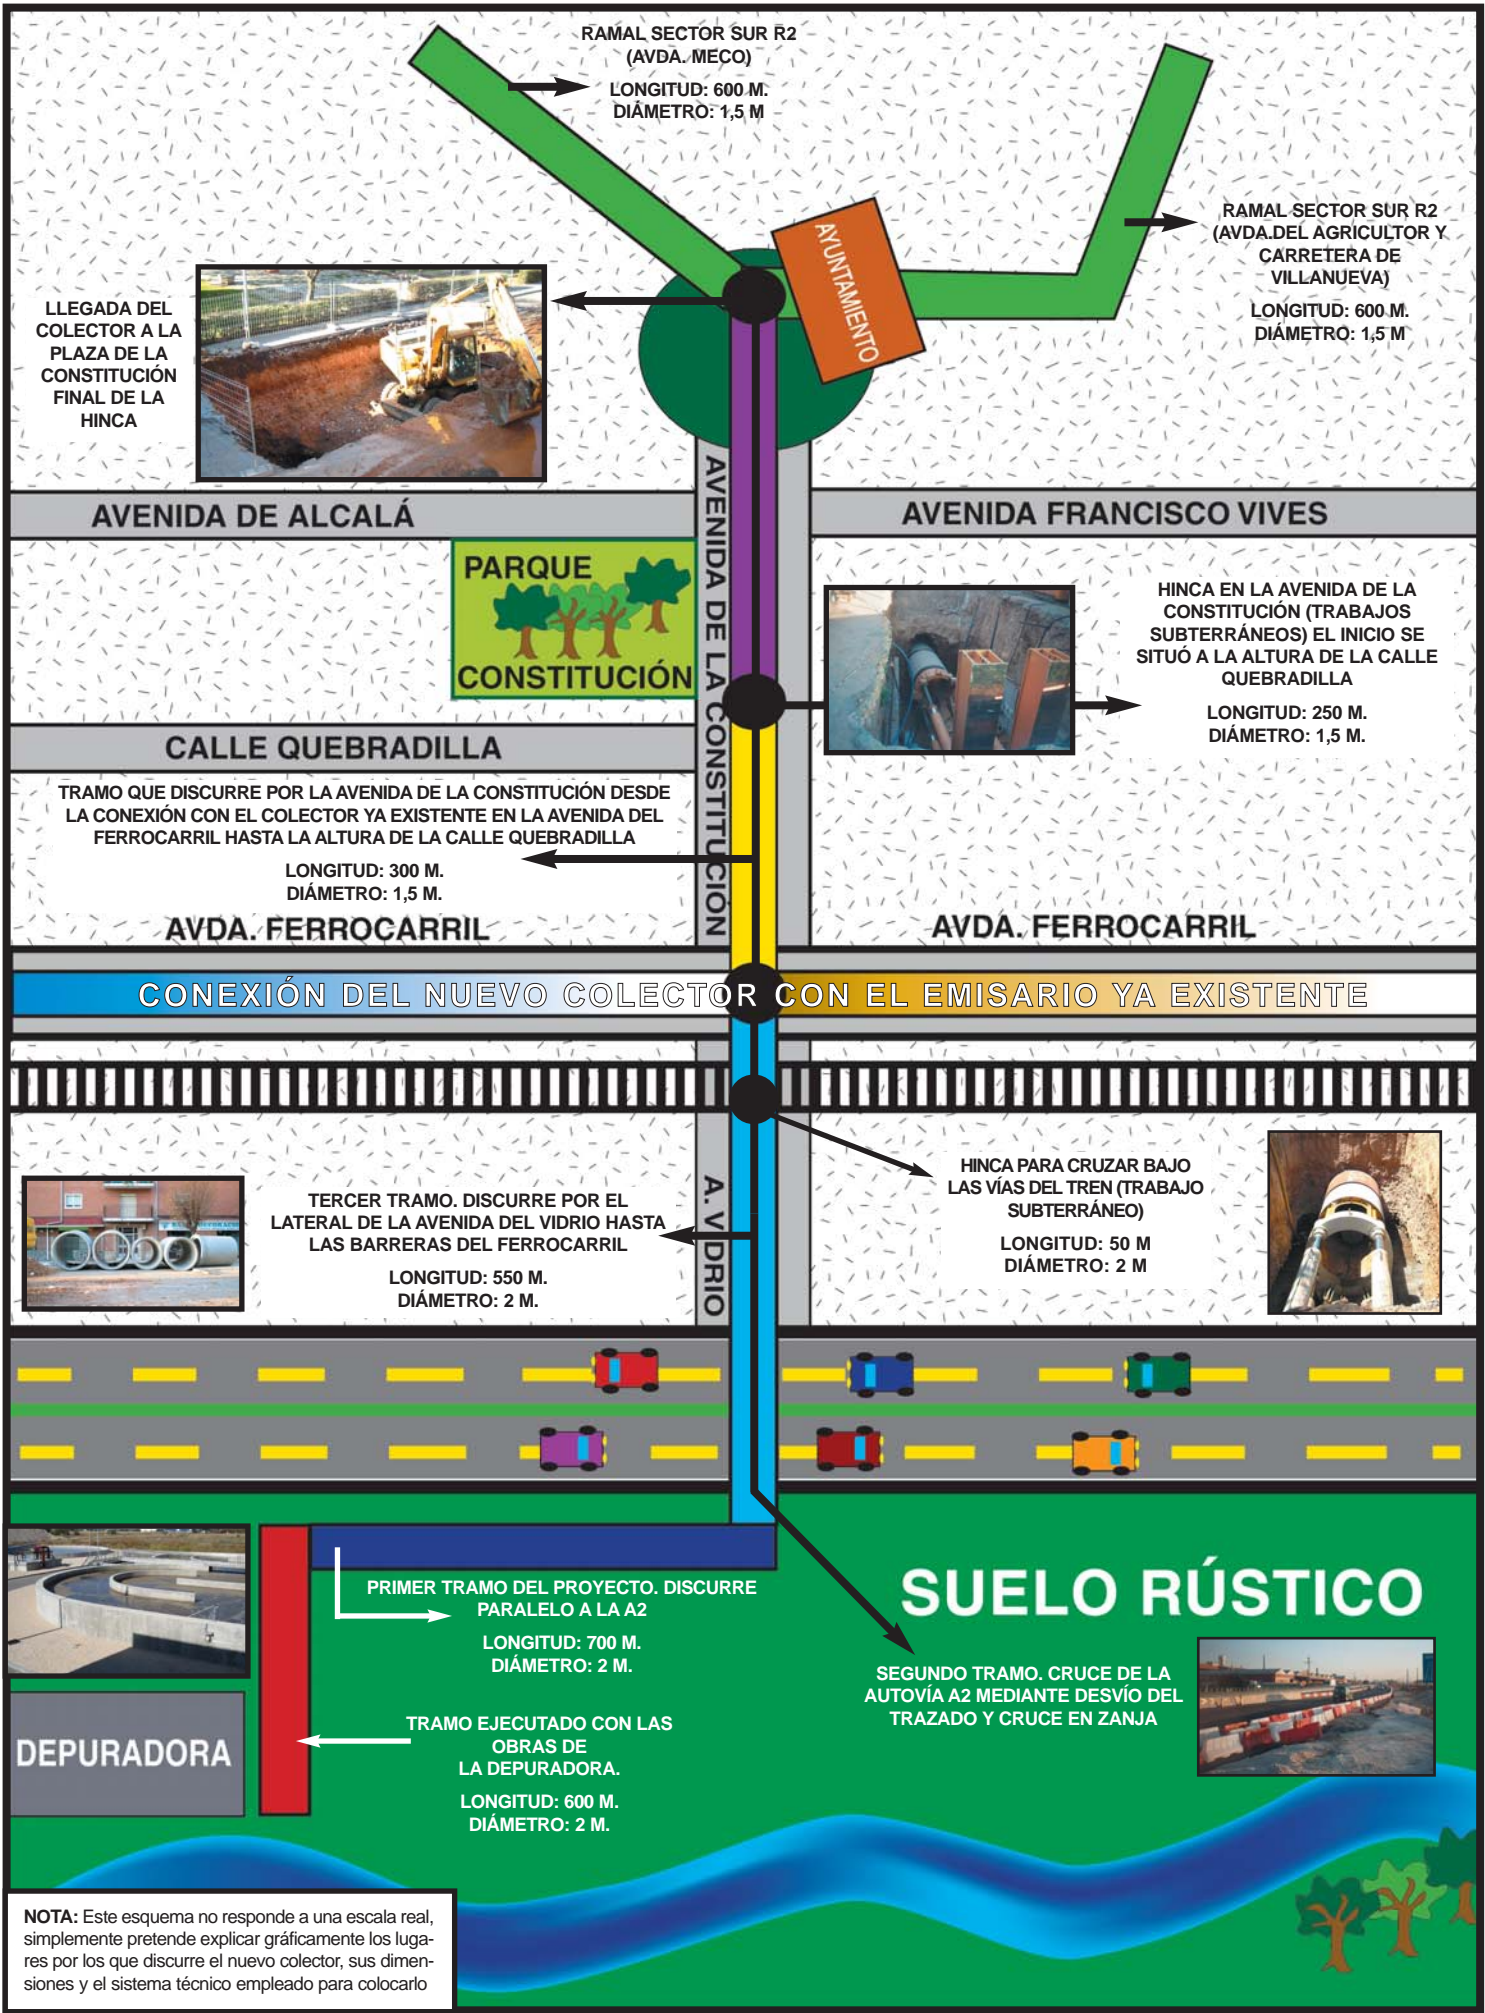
RAMAL SECTOR SUR R2
(AVDA. MECO)

LONGITUD: 600 M.
DIÁMETRO: 1,5 M

RAMAL SECTOR SUR R2
(AVDA.DEL AGRICULTOR Y CARRETERA DE VILLANUEVA)

LONGITUD: 600 M.
DIÁMETRO: 1,5 M

AYUNTAMIENTO

LLEGADA DEL COLECTOR A LA PLAZA DE LA CONSTITUCIÓN FINAL DE LA HINCA

AVENIDA DE ALCALÁ

AVENIDA DE LA CONSTITUCIÓN

AVENIDA FRANCISCO VIVES

PARQUE CONSTITUCIÓN

HINCA EN LA AVENIDA DE LA CONSTITUCIÓN (TRABAJOS SUBTERRÁNEOS) EL INICIO SE SITUÓ A LA ALTURA DE LA CALLE QUEBRADILLA

LONGITUD: 250 M.
DIÁMETRO: 1,5 M.

CALLE QUEBRADILLA

TRAMO QUE DISCURRE POR LA AVENIDA DE LA CONSTITUCIÓN DESDE LA CONEXIÓN CON EL COLECTOR YA EXISTENTE EN LA AVENIDA DEL FERROCARRIL HASTA LA ALTURA DE LA CALLE QUEBRADILLA

LONGITUD: 300 M.
DIÁMETRO: 1,5 M.

AVDA. FERROCARRIL

AVDA. FERROCARRIL

CONEXIÓN DEL NUEVO COLECTOR CON EL EMISARIO YA EXISTENTE

HINCA PARA CRUZAR BAJO LAS VÍAS DEL TREN (TRABAJO SUBTERRÁNEO)

LONGITUD: 50 M
DIÁMETRO: 2 M

TERCER TRAMO. DISCURRE POR EL LATERAL DE LA AVENIDA DEL VIDRIO HASTA LAS BARRERAS DEL FERROCARRIL

LONGITUD: 550 M.
DIÁMETRO: 2 M.

A. VIDRIO

SUELO RÚSTICO

PRIMER TRAMO DEL PROYECTO. DISCURRE PARALELO A LA A2

LONGITUD: 700 M.
DIÁMETRO: 2 M.

SEGUNDO TRAMO. CRUCE DE LA AUTOVÍA A2 MEDIANTE DESVÍO DEL TRAZADO Y CRUCE EN ZANJA

DEPURADORA

TRAMO EJECUTADO CON LAS OBRAS DE LA DEPURADORA.

LONGITUD: 600 M.
DIÁMETRO: 2 M.

NOTA: Este esquema no responde a una escala real, simplemente pretende explicar gráficamente los lugares por los que discurre el nuevo colector, sus dimensiones y el sistema técnico empleado para colocarlo